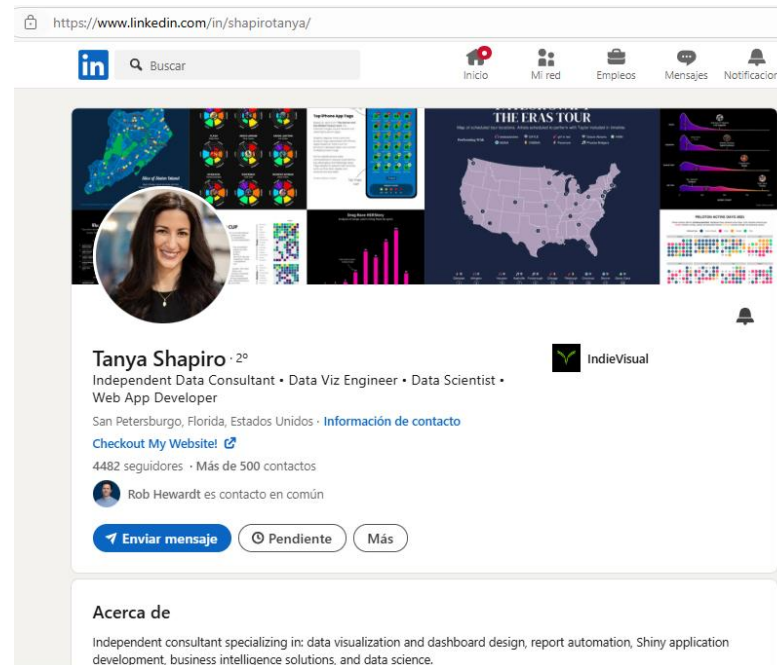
https://www.linkedin.com/in/shapirotanya/

in Buscar

Inicio Mi red Empleos Mensajes Notificacion

THE ERAS TOUR

Top iPhone App Usage

Tanya Shapiro · 2º

IndieVisual

Independent Data Consultant • Data Viz Engineer • Data Scientist • Web App Developer

San Petersburgo, Florida, Estados Unidos · Información de contacto

Checkout My Website!

4482 seguidores · Más de 500 contactos

Rob Hewardt es contacto en común

Enviar mensaje Pendiente Más

Acerca de

Independent consultant specializing in: data visualization and dashboard design, report automation, Shiny application development, business intelligence solutions, and data science.